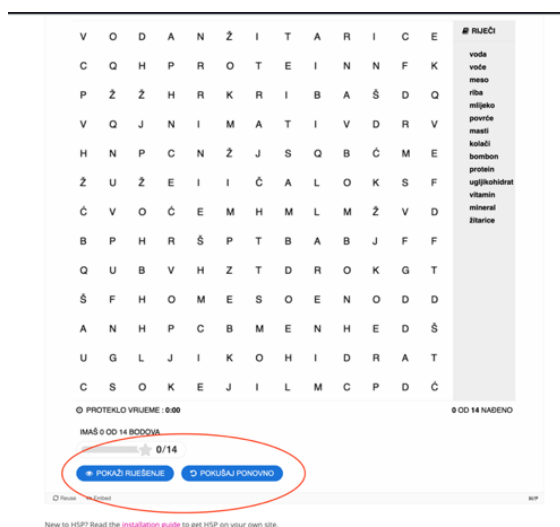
| V | O | D | A | N | Ž | I | T | A | R | I | C | E |
|---|---|---|---|---|---|---|---|---|---|---|---|---|
| C | Q | H | P | R | O | T | E | I | N | N | F | K |
| P | Ž | Ž | H | R | K | R | I | B | A | Š | D | Q |
| V | Q | J | N | I | M | A | T | I | V | D | R | V |
| H | N | P | C | N | Ž | J | S | Q | B | Ć | M | E |
| Ž | U | Ž | E | I | I | Č | A | L | O | K | S | F |
| Č | V | O | Ć | E | M | H | M | L | M | Ž | V | D |
| B | P | H | R | Š | P | T | B | A | B | J | F | F |
| Q | U | B | V | H | Z | T | D | R | O | K | G | T |
| Š | F | H | O | M | E | S | O | E | N | O | D | D |
| A | N | H | P | C | B | M | E | N | H | E | D | Š |
| U | G | L | J | I | K | O | H | I | D | R | A | T |
| C | S | O | K | E | J | I | L | M | C | P | D | Ć |

RIJEČI

voda
voće
meso
riba
mlijeko
povrće
masti
kolači
bombon
protein
ugljikohidrat
vitamin
mineral
žitarice

PROTEKLO VRIJEME : 0:00

0 OD 14 NAĐENO

IMAŠ 0 OD 14 BODOVA

0/14

POKAŽI RJEŠENJE

POKUŠAJ PONOVNO

Reuse

Embed

New to HSP? Read the installation guide to get HSP on your own site.